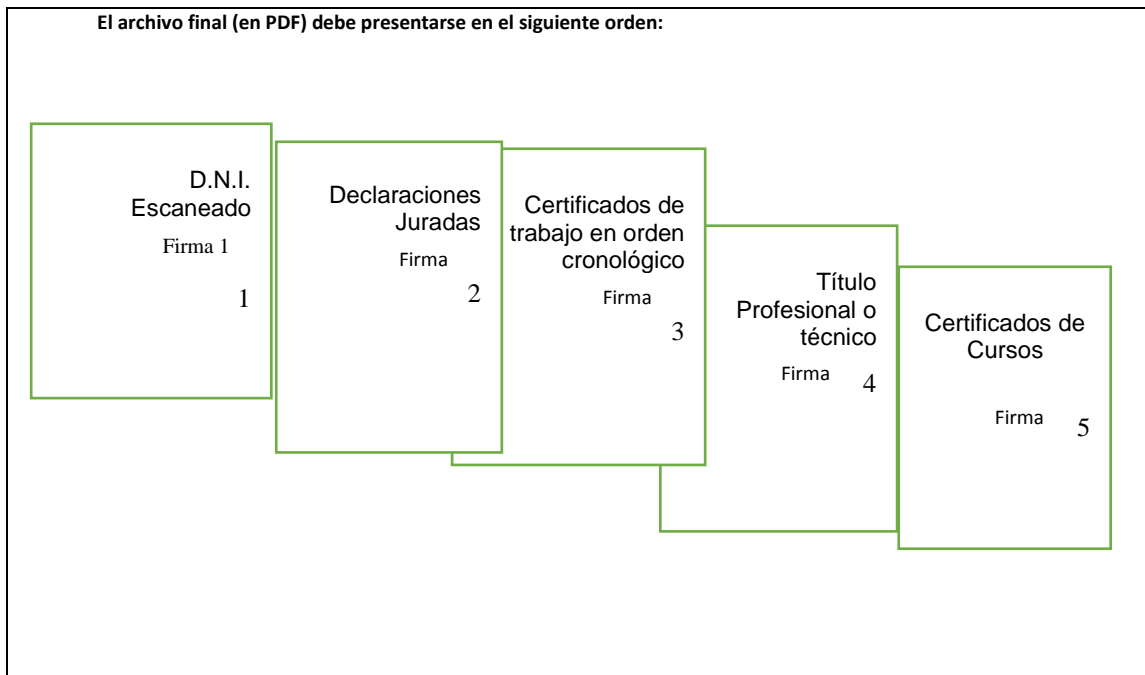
El archivo final (en PDF) debe presentarse en el siguiente orden:

D.N.I. Escaneado

Firma 1

1

Declaraciones Juradas

Firma

2

Certificados de trabajo en orden cronológico

Firma

3

Título Profesional o técnico

Firma

4

Certificados de Cursos

Firma

5